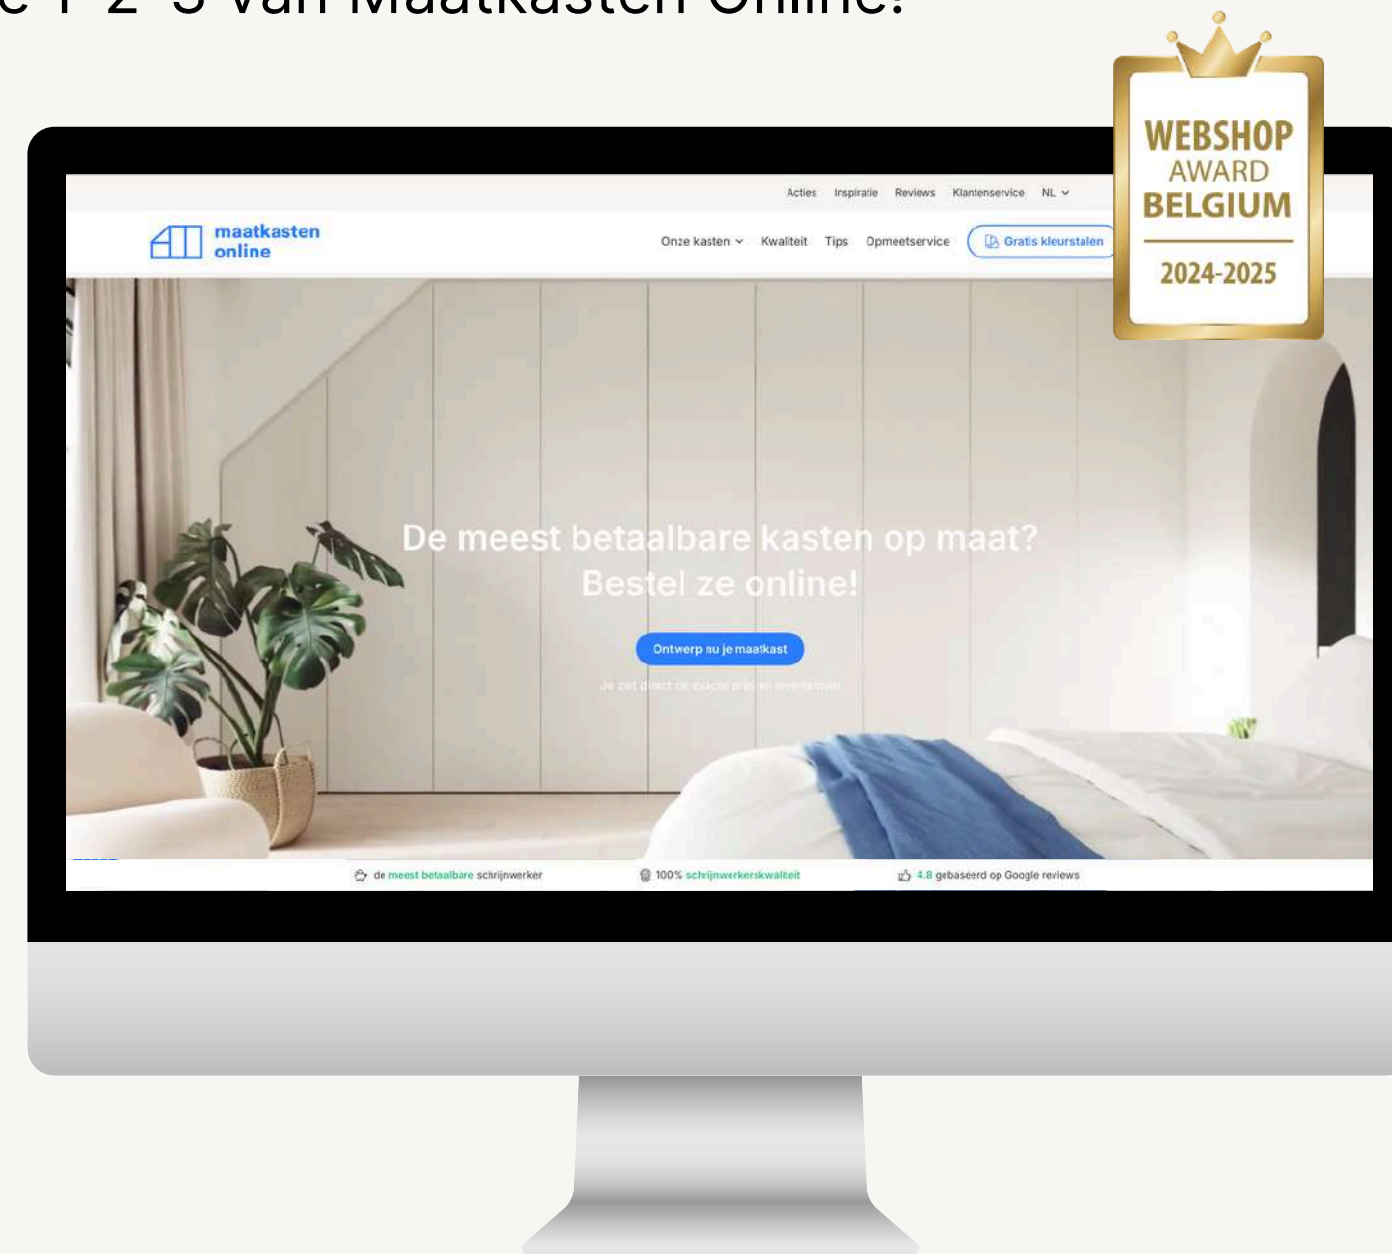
e 1-2-3 van Maatkasten Online!

WEBSHOP
AWARD
BELGIUM
2024-2025

Acties Inspiratie Reviews Klantenservice NL

maatkasten online

Onze kasten Kwaliteit Tips Opmeetservice Gratis kleurstalen

De meest betaalbare kasten op maat? Bestel ze online!

Ontwerp nu je maatkast

Je ziet direct de exacte prijs en levertermijn

de meest betaalbare schrijnwerker

100% schrijnwerkerskwaliteit

4.8 gebaseerd op Google reviews